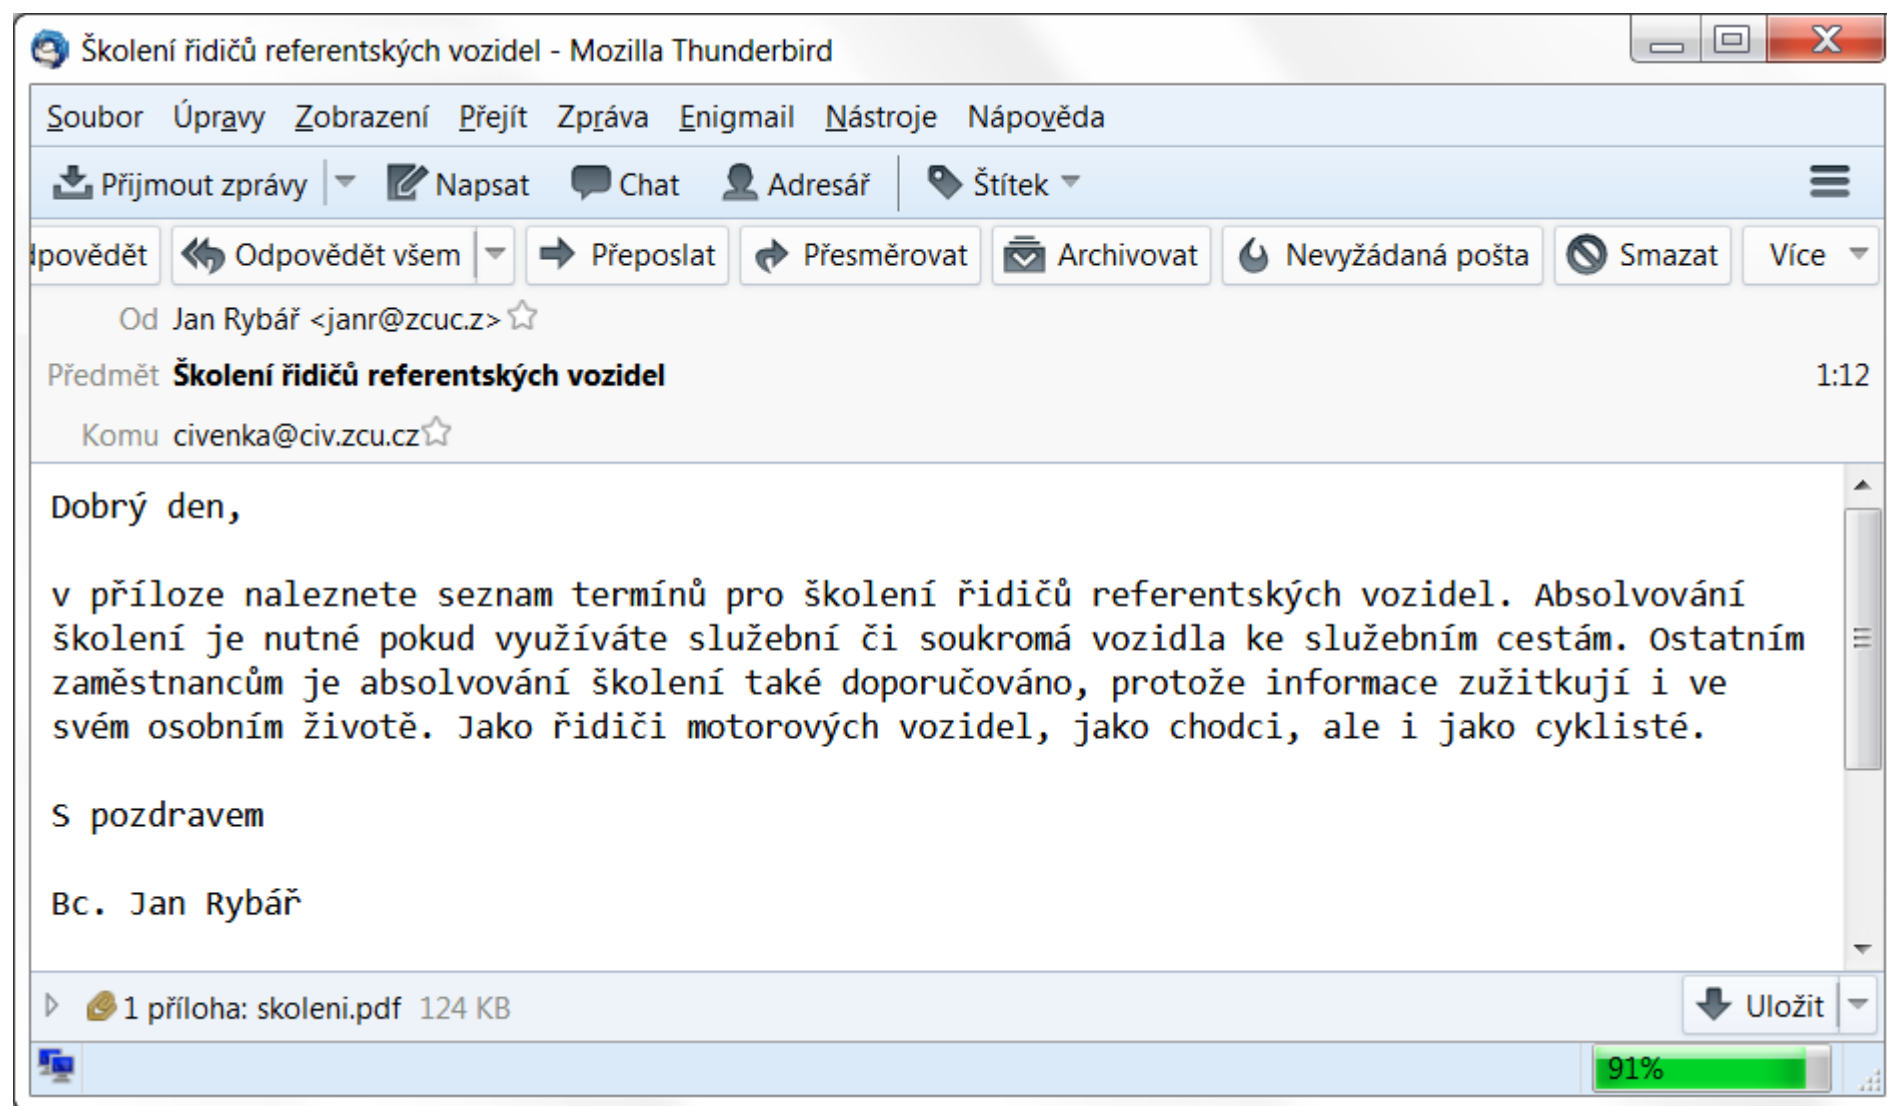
Školení řidičů referentských vozidel - Mozilla Thunderbird

Soubor Úpravy Zobrazení Přejít Zpráva Enigmail Nástroje Nápověda

Přijmout zprávy Napsat Chat Adresář Štítek

dpovědět Odpovědět všem Přeposlat Přesměrovat Archivovat Nevyžádaná pošta Smazat Více

Od Jan Rybář <janr@zcuc.z>

Předmět **Školení řidičů referentských vozidel** 1:12

Komu civenka@civ.zcu.cz

Dobrý den,

v příloze naleznete seznam termínů pro školení řidičů referentských vozidel. Absolvování školení je nutné pokud využíváte služební či soukromá vozidla ke služebním cestám. Ostatním zaměstnancům je absolvování školení také doporučováno, protože informace zužitkují i ve svém osobním životě. Jako řidiči motorových vozidel, jako chodci, ale i jako cyklisté.

S pozdravem

Bc. Jan Rybář

1 příloha: skoleni.pdf 124 KB Uložit

91%